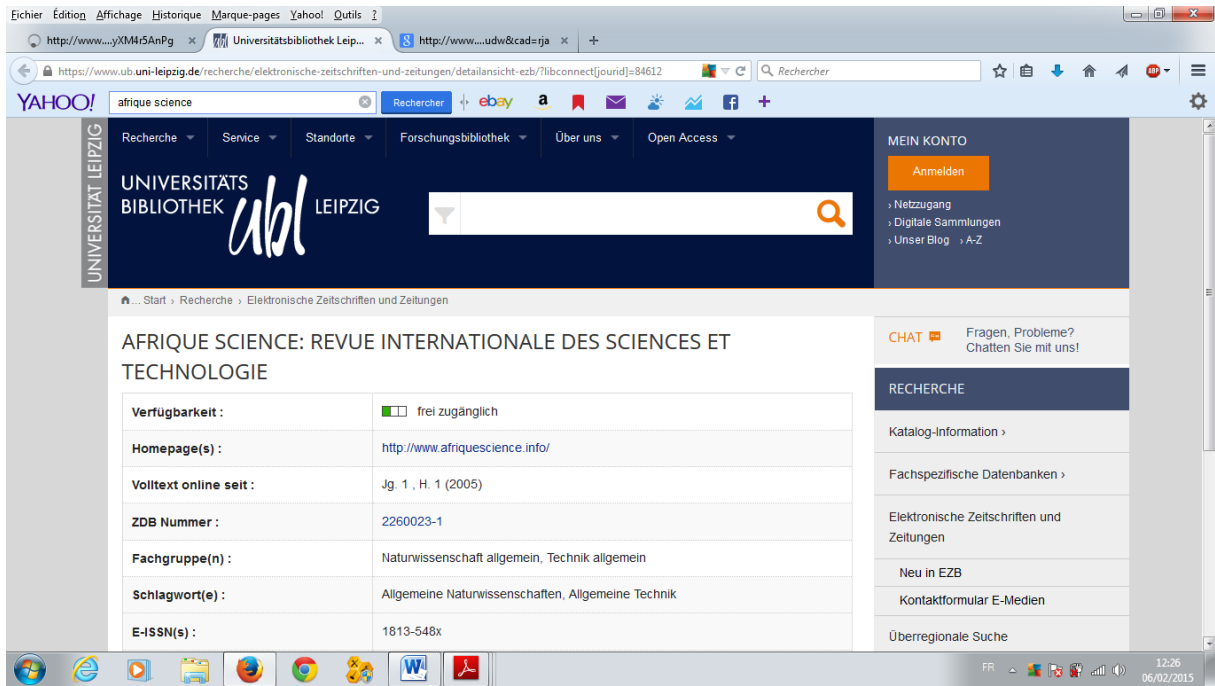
Fichier Édition Affichage Historique Marque-pages Yahoo! Outils ?

http://www....yXM4r5AnPg × Universitätsbibliothek Leip... × http://www....udw&cad=rja × +

https://www.ub.uni-leipzig.de/recherche/elektronische-zeitschriften-und-zeitungen/detailansicht-ezb/?libconnect[jourid]=84612

Rechercher

YAHOO! afrique science Rechercher ebay

UNIVERSITÄT LEIPZIG

Recherche Service Standorte Forschungsbibliothek Über uns Open Access

UNIVERSITÄTS BIBLIOTHEK ubl LEIPZIG

MEIN KONTO

Anmelden

› Netzzugang
› Digitale Sammlungen
› Unser Blog › A-Z

... Start › Recherche › Elektronische Zeitschriften und Zeitungen

AFRIQUE SCIENCE: REVUE INTERNATIONALE DES SCIENCES ET TECHNOLOGIE

| Verfügbarkeit : | frei zugänglich |
|---|---|
| Homepage(s) : | http://www.afriquescience.info/ |
| Volltext online seit : | Jg. 1 , H. 1 (2005) |
| ZDB Nummer : | 2260023-1 |
| Fachgruppe(n) : | Naturwissenschaft allgemein, Technik allgemein |
| Schlagwort(e) : | Allgemeine Naturwissenschaften, Allgemeine Technik |
| E-ISSN(s) : | 1813-548x |

CHAT Fragen, Probleme? Chatten Sie mit uns!

RECHERCHE

Katalog-Information ›

Fachspezifische Datenbanken ›

Elektronische Zeitschriften und Zeitungen

Neu in EZB

Kontaktformular E-Medien

Überregionale Suche

FR 12:26 06/02/2015